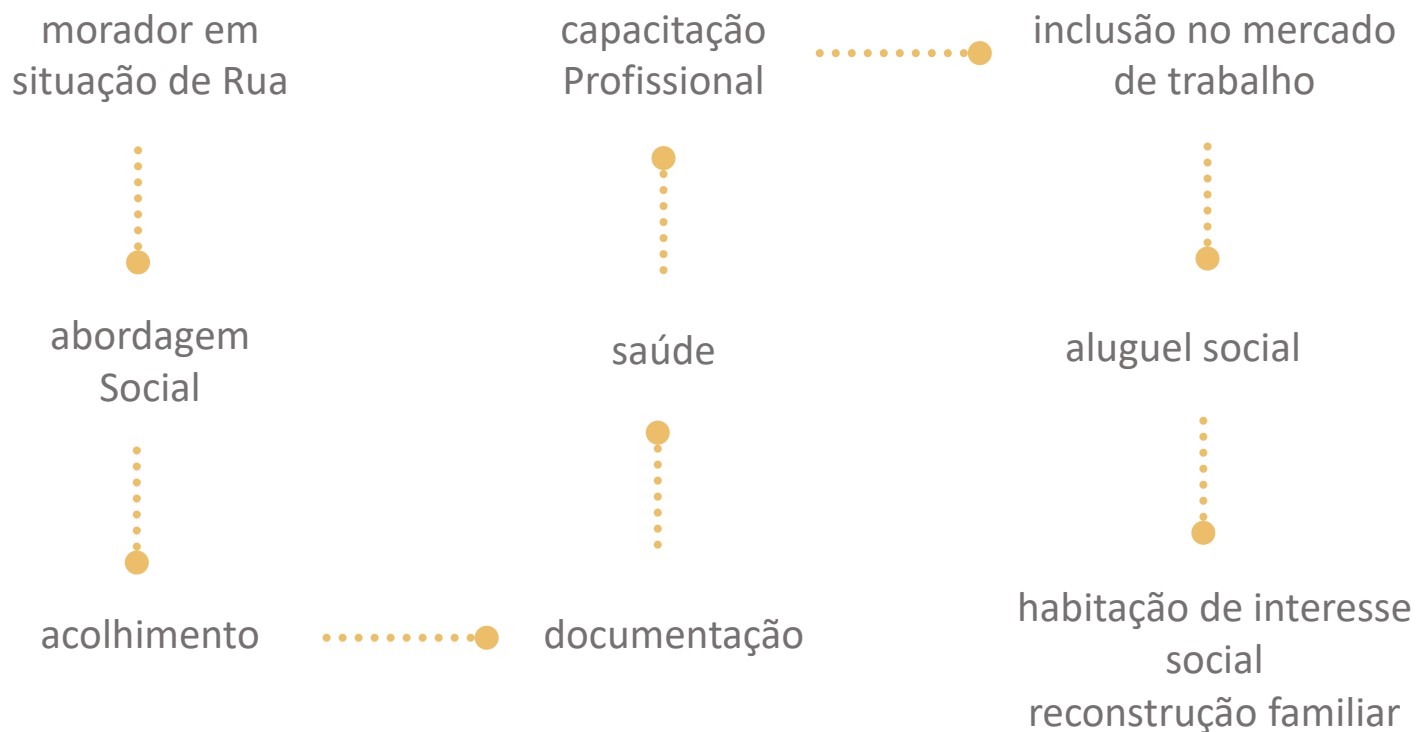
morador em situação de Rua

abordagem Social

acolhimento

documentação

saúde

capacitação Profissional

inclusão no mercado de trabalho

aluguel social

habitação de interesse social
reconstrução familiar